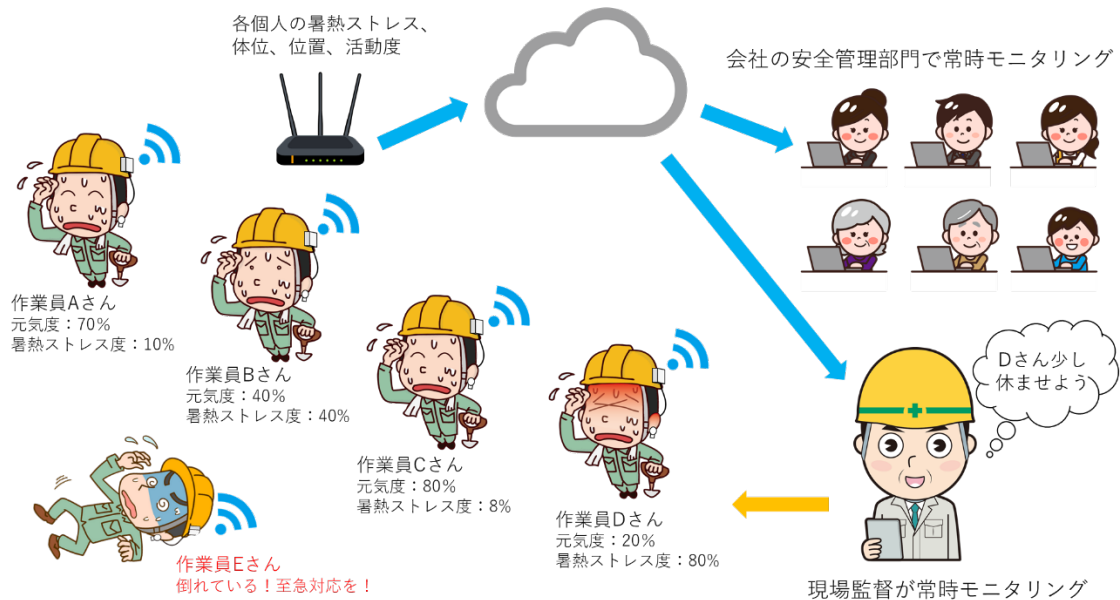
各個人の暑熱ストレス、
体位、位置、活動度

会社の安全管理部門で常時モニタリング

作業員Aさん
元気度：70%
暑熱ストレス度：10%

作業員Bさん
元気度：40%
暑熱ストレス度：40%

作業員Cさん
元気度：80%
暑熱ストレス度：8%

作業員Dさん
元気度：20%
暑熱ストレス度：80%

作業員Eさん
倒れている！至急対応を！

Dさん少し休ませよう

現場監督が常時モニタリング